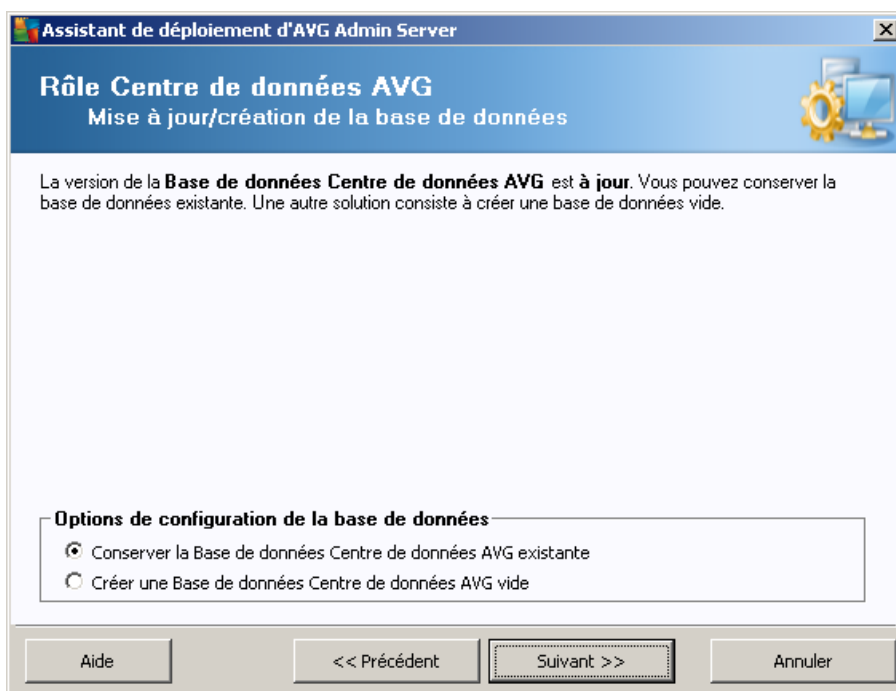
Assistant de déploiement d'AVG Admin Server

Rôle Centre de données AVG
Mise à jour/création de la base de données

La version de la Base de données Centre de données AVG est à jour. Vous pouvez conserver la base de données existante. Une autre solution consiste à créer une base de données vide.

Options de configuration de la base de données

Conserver la Base de données Centre de données AVG existante

Créer une Base de données Centre de données AVG vide

Aide

<< Précédent

Suivant >>

Annuler